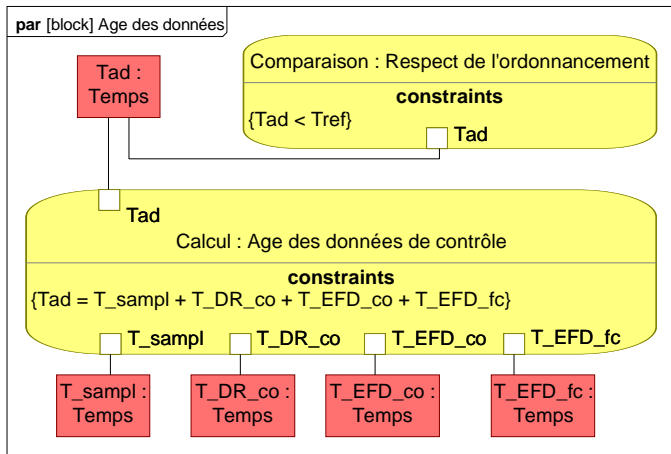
par [block] Age des données

Tad : Temps

Comparaison : Respect de l'ordonnancement

constraints

{Tad < Tref}

Tad

Tad

Calcul : Age des données de contrôle

constraints

{Tad = T_sampl + T_DR_co + T_EFD_co + T_EFD_fc}

T_sampl

T_DR_co

T_EFD_co

T_EFD_fc

T_sampl : Temps

T_DR_co : Temps

T_EFD_co : Temps

T_EFD_fc : Temps